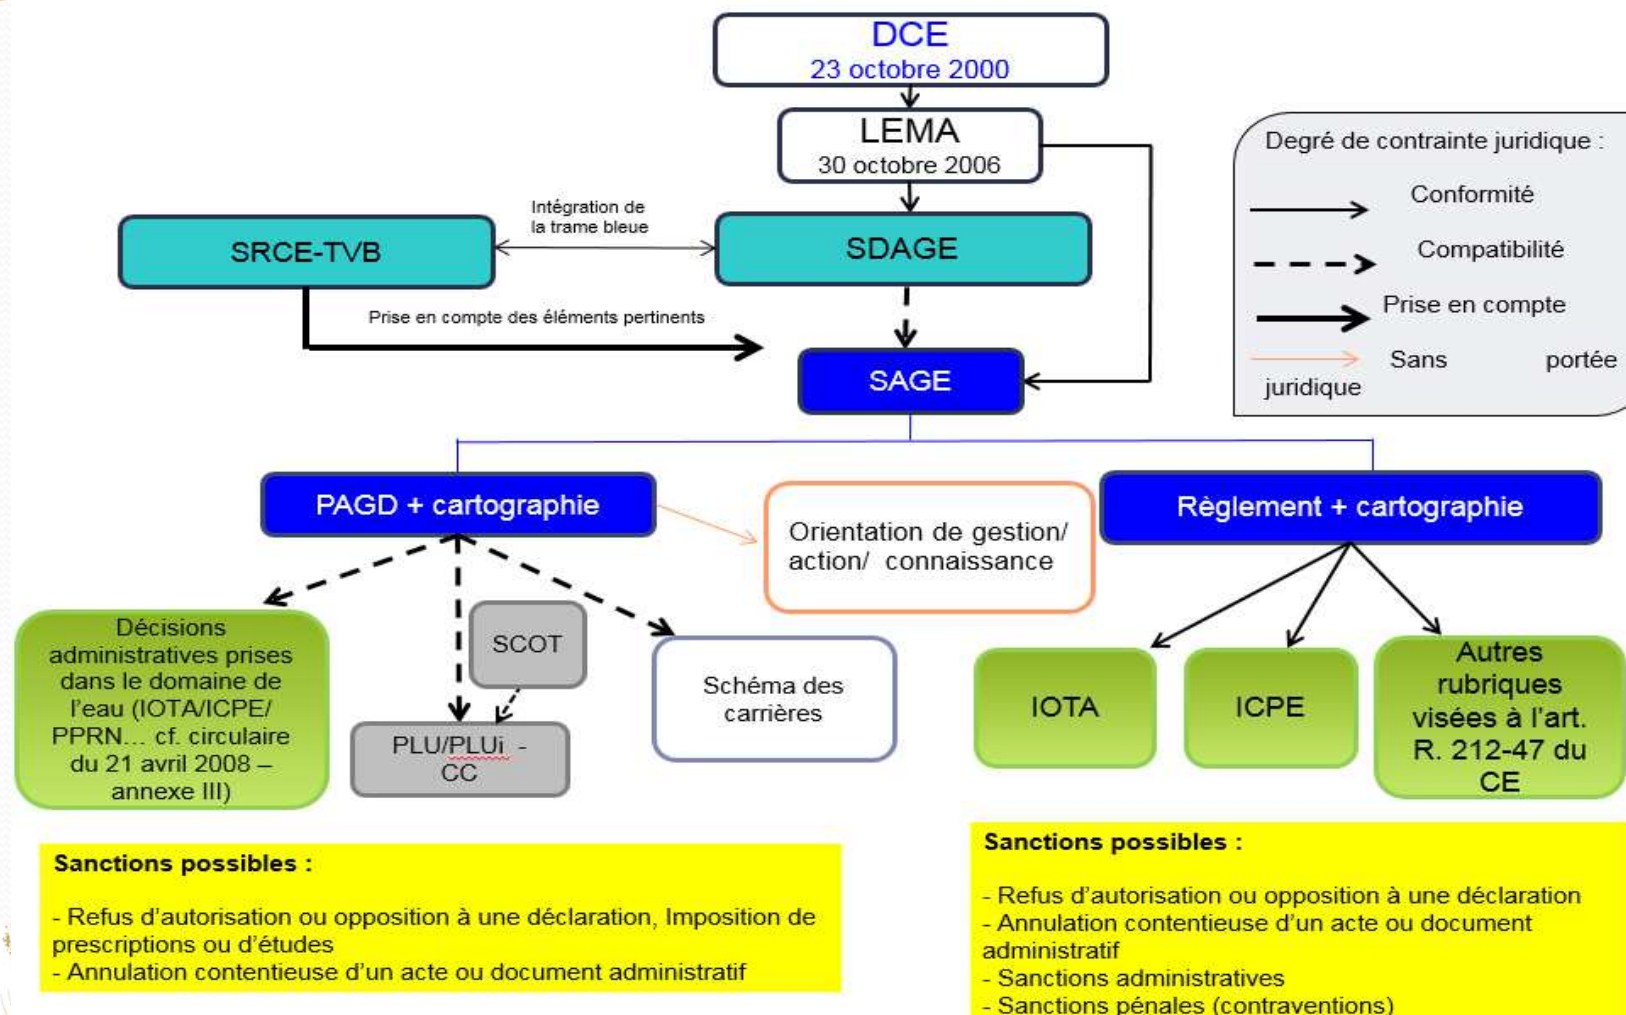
DCE
23 octobre 2000

LEMA
30 octobre 2006

Degré de contrainte juridique :
Conformité
Compatibilité
Prise en compte
Sans portée juridique

SRCE-TVB

Intégration de la trame bleue

SDAGE

Prise en compte des éléments pertinents

SAGE

PAGD + cartographie

Orientation de gestion/ action/ connaissance

Règlement + cartographie

Décisions administratives prises dans le domaine de l'eau (IOTA/ICPE/ PPRN… cf. circulaire du 21 avril 2008 – annexe III)

SCOT

PLU/PLUi - CC

Schéma des carrières

IOTA

ICPE

Autres rubriques visées à l'art. R. 212-47 du CE

Sanctions possibles :

- Refus d'autorisation ou opposition à une déclaration, Imposition de prescriptions ou d'études
- Annulation contentieuse d'un acte ou document administratif

Sanctions possibles :

- Refus d'autorisation ou opposition à une déclaration
- Annulation contentieuse d'un acte ou document administratif
- Sanctions administratives
- Sanctions pénales (contraventions)